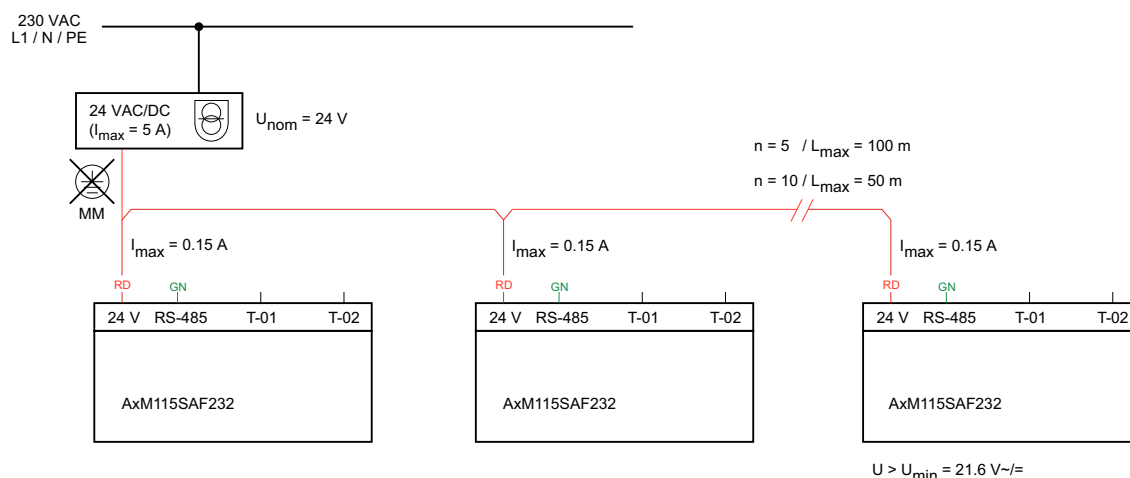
230 VAC
L1 / N / PE

24 VAC/DC
($I_{max}$ = 5 A)

$U_{nom}$ = 24 V

MM

n = 5 / $L_{max}$ = 100 m

n = 10 / $L_{max}$ = 50 m

$I_{max}$ = 0.15 A

$I_{max}$ = 0.15 A

$I_{max}$ = 0.15 A

RD GN

24 V RS-485 T-01 T-02

AxM115SAF232

RD GN

24 V RS-485 T-01 T-02

AxM115SAF232

RD GN

24 V RS-485 T-01 T-02

AxM115SAF232

U > $U_{min}$ = 21.6 V~/=